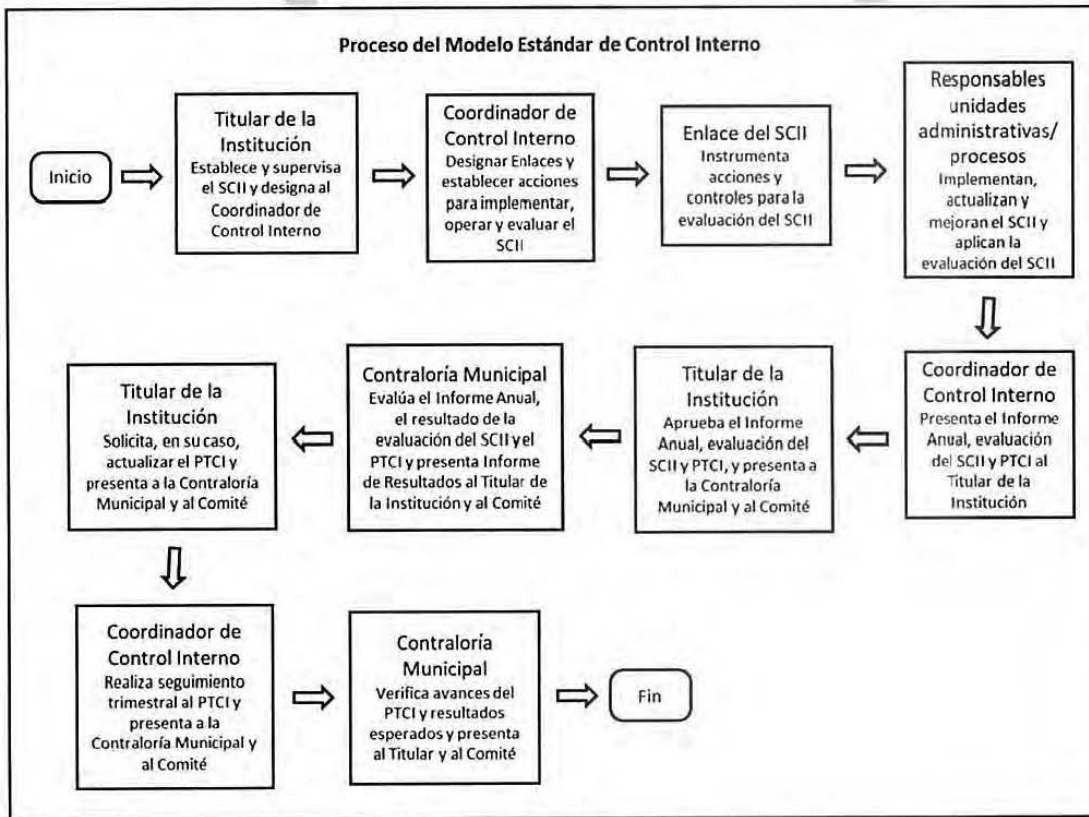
Proceso del Modelo Estándar de Control Interno

Inicio

Titular de la Institución
Establece y supervisa el SCII y designa al Coordinador de Control Interno

Coordinador de Control Interno
Designar Enlaces y establecer acciones para implementar, operar y evaluar el SCII

Enlace del SCII
Instrumenta acciones y controles para la evaluación del SCII

Responsables unidades administrativas/ procesos
Implementan, actualizan y mejoran el SCII y aplican la evaluación del SCII

Coordinador de Control Interno
Presenta el Informe Anual, evaluación del SCII y PTCI al Titular de la Institución

Titular de la Institución
Aprueba el Informe Anual, evaluación del SCII y PTCI, y presenta a la Contraloría Municipal y al Comité

Contraloría Municipal
Evalúa el Informe Anual, el resultado de la evaluación del SCII y el PTCI y presenta Informe de Resultados al Titular de la Institución y al Comité

Titular de la Institución
Solicita, en su caso, actualizar el PTCI y presenta a la Contraloría Municipal y al Comité

Coordinador de Control Interno
Realiza seguimiento trimestral al PTCI y presenta a la Contraloría Municipal y al Comité

Contraloría Municipal
Verifica avances del PTCI y resultados esperados y presenta al Titular y al Comité

Fin